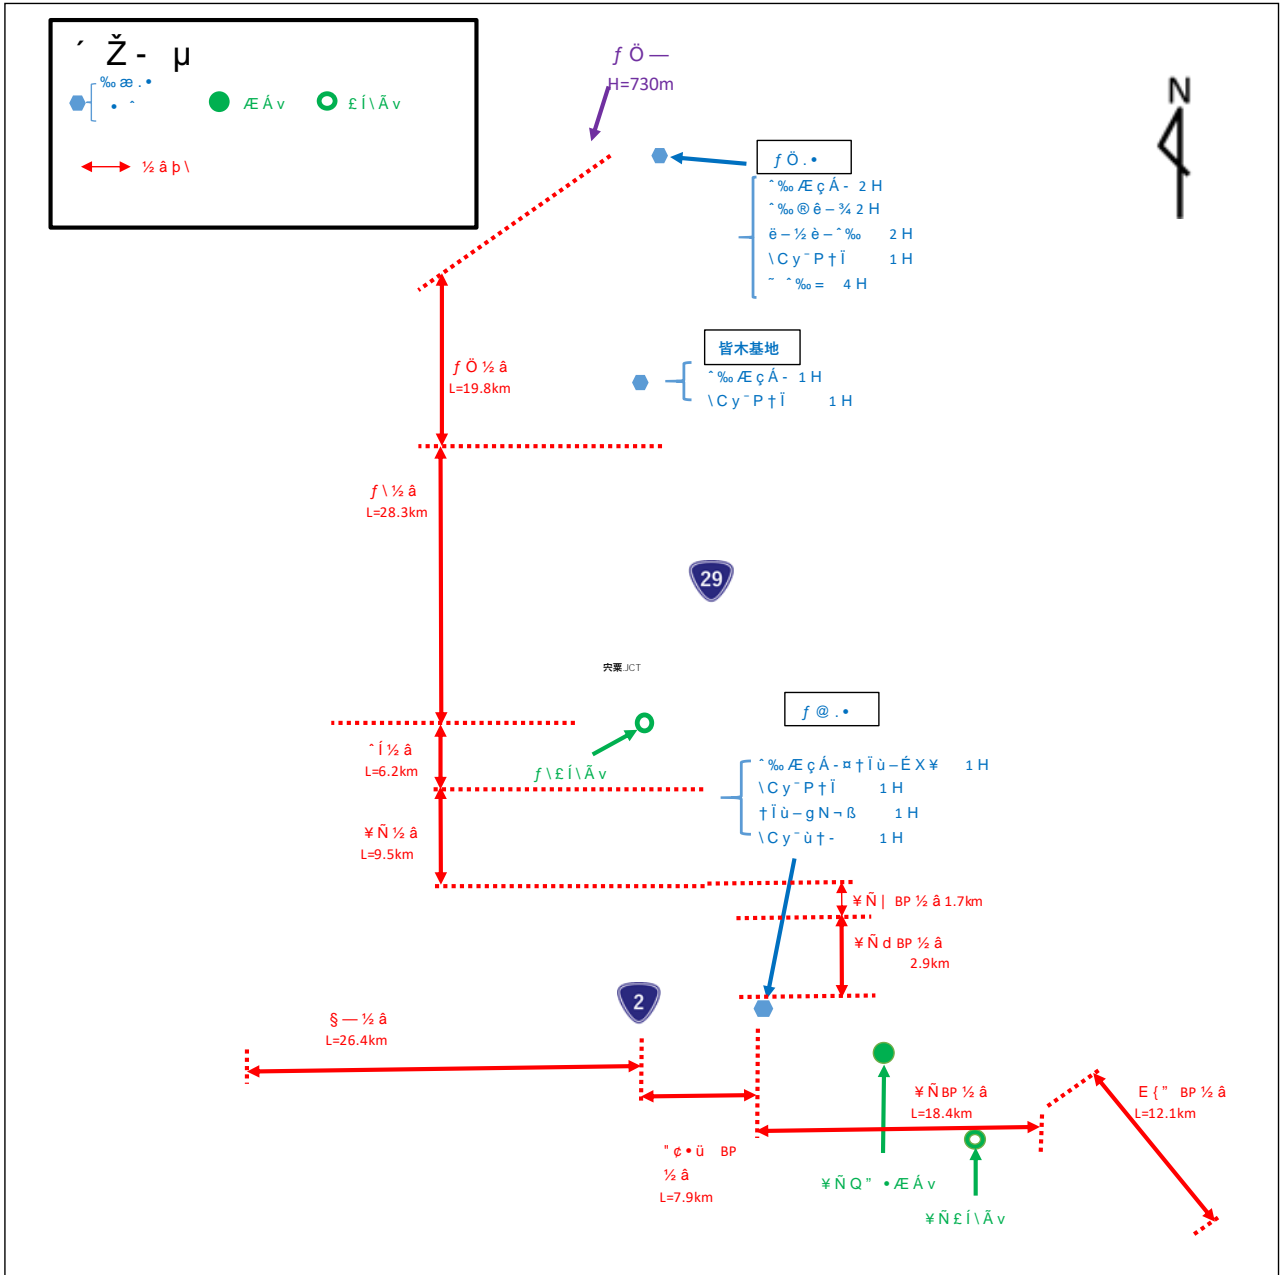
´ Ž - µ
‰ æ . •
• ˆ
Æ Á v
£ Í \ Ã v
½ â þ \

ƒ Ö —
H=730m

N

ƒ Ö . •
ˆ ‰ Æ ç Á - 2 H
ˆ ‰ ® ê – ¾ 2 H
ë – ½ è – ˆ ‰ 2 H
\ C y ¯ P † Ï 1 H
˜ ˆ ‰ = 4 H

ƒ Ö ½ â
L=19.8km

皆木基地
ˆ ‰ Æ ç Á - 1 H
\ C y ¯ P † Ï 1 H

ƒ \ ½ â
L=28.3km

29

宍粟JCT

ƒ @ . •
ˆ ‰ Æ ç Á - ¤ † Ï ù – É X ¥ 1 H
\ C y ¯ P † Ï 1 H
† Ï ù – g N ¬ ß 1 H
\ C y ¯ ù † - 1 H

ˆ Í ½ â
L=6.2km

ƒ \ £ Í \ Ã v

¥ Ñ ½ â
L=9.5km

¥ Ñ | BP ½ â 1.7km
¥ Ñ d BP ½ â
2.9km

2

§ — ½ â
L=26.4km

" ¢ • ü BP
½ â
L=7.9km

¥ Ñ BP ½ â
L=18.4km

E { " BP ½ â
L=12.1km

¥ Ñ Q " • Æ Á v
¥ Ñ £ Í \ Ã v